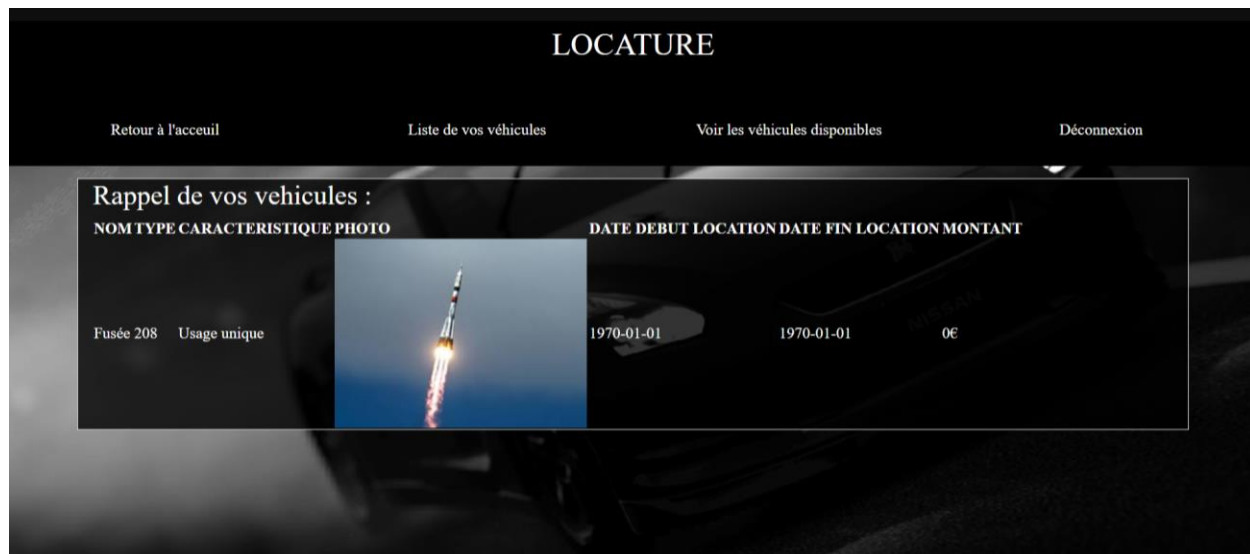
LOCATURE

Retour à l'acceuil

Liste de vos véhicules

Voir les véhicules disponibles

Déconnexion

Rappel de vos vehicules :

| NOM | TYPE | CARACTERISTIQUE | PHOTO | DATE DEBUT LOCATION | DATE FIN LOCATION | MONTANT |
|---|---|---|---|---|---|---|
| Fusée | 208 | Usage unique | | 1970-01-01 | 1970-01-01 | 0€ |

NISSAN